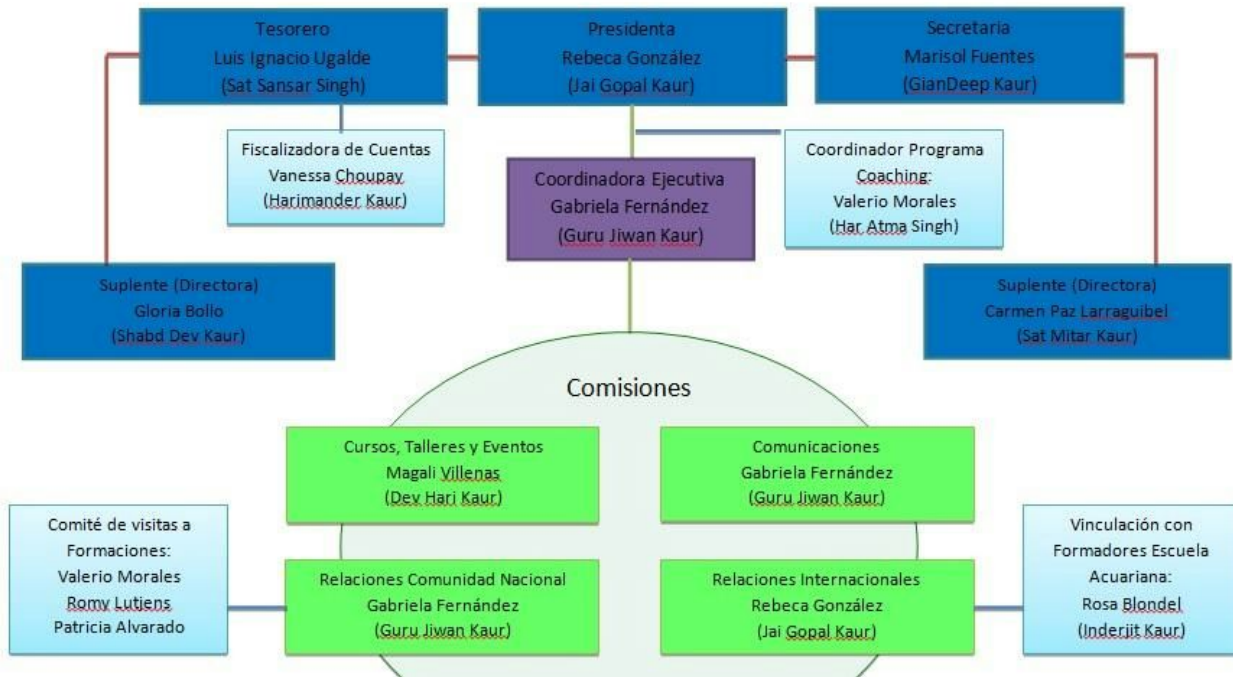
Tesorero
Luis Ignacio Ugalde
(Sat Sansar Singh)

Presidenta
Rebeca González
(Jai Gopal Kaur)

Secretaria
Marisol Fuentes
(GianDeep Kaur)

Fiscalizadora de Cuentas
Vanessa Choupay
(Harimander Kaur)

Coordinadora Ejecutiva
Gabriela Fernández
(Guru Jiwan Kaur)

Coordinador Programa Coaching:
Valerio Morales
(Har Atma Singh)

Suplente (Directora)
Gloria Bollo
(Shabd Dev Kaur)

Suplente (Directora)
Carmen Paz Larraguibel
(Sat Mitar Kaur)

Comisiones

Cursos, Talleres y Eventos
Magali Villenas
(Dev Hari Kaur)

Comunicaciones
Gabriela Fernández
(Guru Jiwan Kaur)

Comité de visitas a Formaciones:
Valerio Morales
Romy Lutjens
Patricia Alvarado

Relaciones Comunidad Nacional
Gabriela Fernández
(Guru Jiwan Kaur)

Relaciones Internacionales
Rebeca González
(Jai Gopal Kaur)

Vinculación con Formadores Escuela Acuariana:
Rosa Blondel
(Inderjit Kaur)